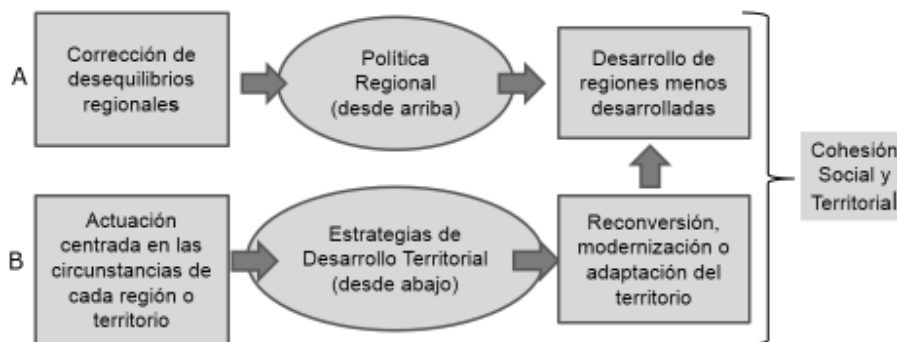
A

Corrección de desequilibrios regionales

Política Regional (desde arriba)

Desarrollo de regiones menos desarrolladas

B

Actuación centrada en las circunstancias de cada región o territorio

Estrategias de Desarrollo Territorial (desde abajo)

Reconversión, modernización o adaptación del territorio

Cohesión Social y Territorial